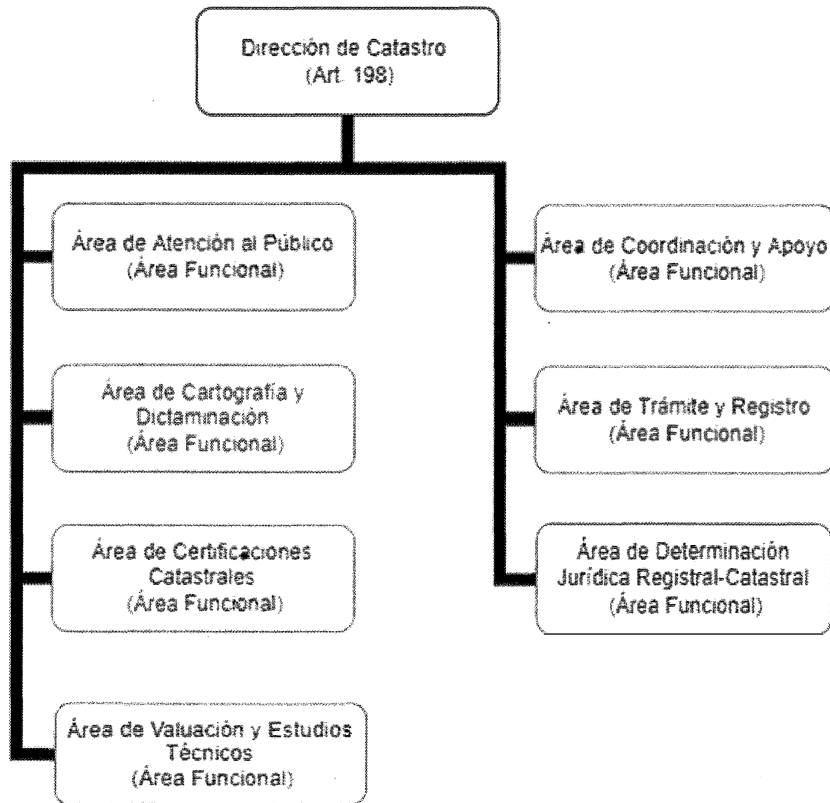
Dirección de Catastro
(Art. 198)

Área de Atención al Público
(Área Funcional)

Área de Cartografía y Dictaminación
(Área Funcional)

Área de Certificaciones Catastrales
(Área Funcional)

Área de Valuación y Estudios Técnicos
(Área Funcional)

Área de Coordinación y Apoyo
(Área Funcional)

Área de Trámite y Registro
(Área Funcional)

Área de Determinación Jurídica Registral-Catastral
(Área Funcional)